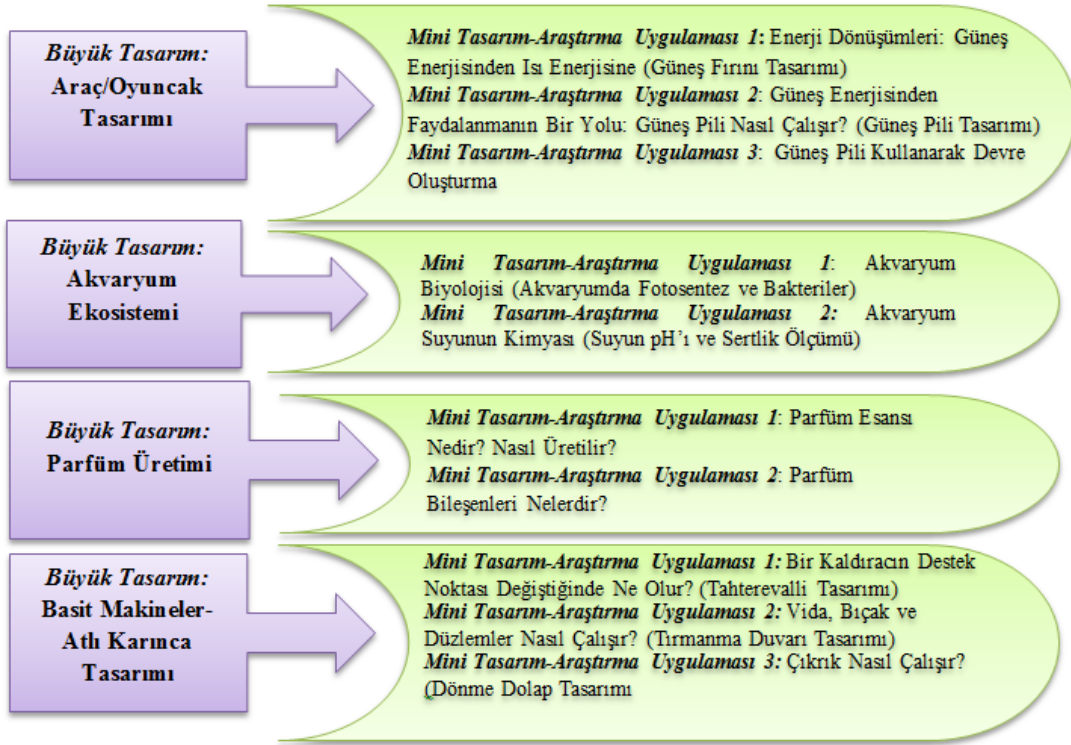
Büyük Tasarım:
Araç/Oyuncak Tasarımı

Mini Tasarım-Araştırma Uygulaması 1: Enerji Dönüşümleri: Güneş Enerjisinden Isı Enerjisine (Güneş Fırını Tasarımı)
Mini Tasarım-Araştırma Uygulaması 2: Güneş Enerjisinden Faydalanmanın Bir Yolu: Güneş Pili Nasıl Çalışır? (Güneş Pili Tasarımı)
Mini Tasarım-Araştırma Uygulaması 3: Güneş Pili Kullanarak Devre Oluşturma

Büyük Tasarım:
Akvaryum Ekosistemi

Mini Tasarım-Araştırma Uygulaması 1: Akvaryum Biyolojisi (Akvaryumda Fotosentez ve Bakteriler)
Mini Tasarım-Araştırma Uygulaması 2: Akvaryum Suyunun Kimyası (Suyun pH'ı ve Sertlik Ölçümü)

Büyük Tasarım:
Parfüm Üretimi

Mini Tasarım-Araştırma Uygulaması 1: Parfüm Esansı Nedir? Nasıl Üretilir?
Mini Tasarım-Araştırma Uygulaması 2: Parfüm Bileşenleri Nelerdir?

Büyük Tasarım:
Basit Makineler-Atlı Karınca Tasarımı

Mini Tasarım-Araştırma Uygulaması 1: Bir Kaldıracın Destek Noktası Değiştiğinde Ne Olur? (Tahterevalli Tasarımı)
Mini Tasarım-Araştırma Uygulaması 2: Vida, Bıçak ve Düzlemler Nasıl Çalışır? (Tırmanma Duvarı Tasarımı)
Mini Tasarım-Araştırma Uygulaması 3: Çıkrık Nasıl Çalışır? (Dönme Dolap Tasarımı